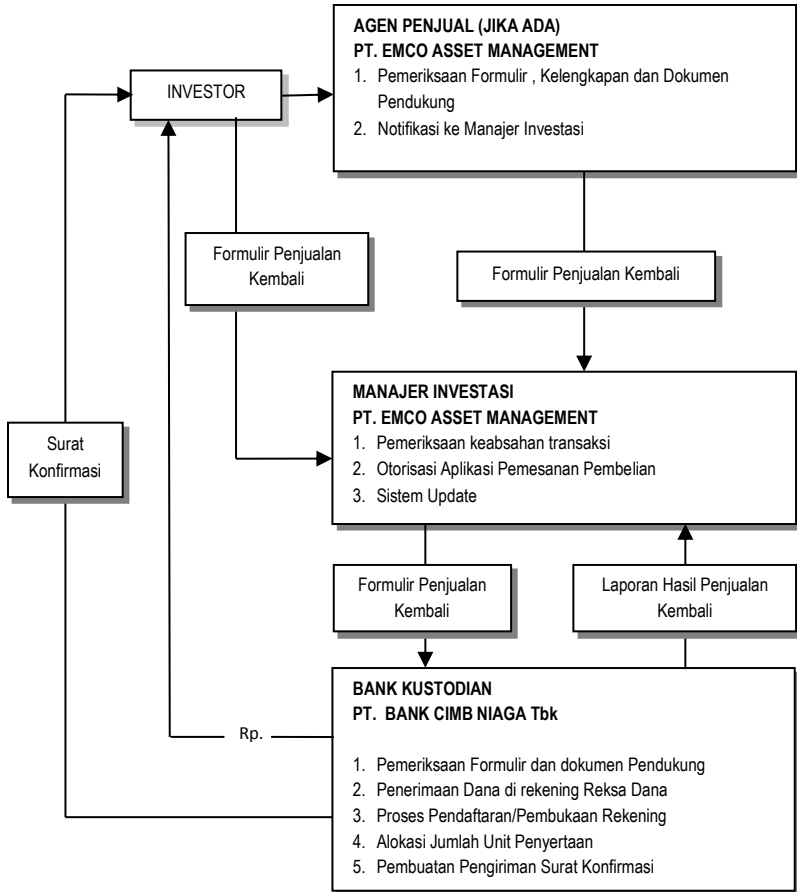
INVESTOR

AGEN PENJUAL (JIKA ADA)
PT. EMCO ASSET MANAGEMENT
1. Pemeriksaan Formulir , Kelengkapan dan Dokumen Pendukung
2. Notifikasi ke Manajer Investasi

Formulir Penjualan Kembali

Formulir Penjualan Kembali

Surat Konfirmasi

MANAJER INVESTASI
PT. EMCO ASSET MANAGEMENT
1. Pemeriksaan keabsahan transaksi
2. Otorisasi Aplikasi Pemesanan Pembelian
3. Sistem Update

Formulir Penjualan Kembali

Laporan Hasil Penjualan Kembali

Rp.

BANK KUSTODIAN
PT. BANK CIMB NIAGA Tbk
1. Pemeriksaan Formulir dan dokumen Pendukung
2. Penerimaan Dana di rekening Reksa Dana
3. Proses Pendaftaran/Pembukaan Rekening
4. Alokasi Jumlah Unit Penyertaan
5. Pembuatan Pengiriman Surat Konfirmasi